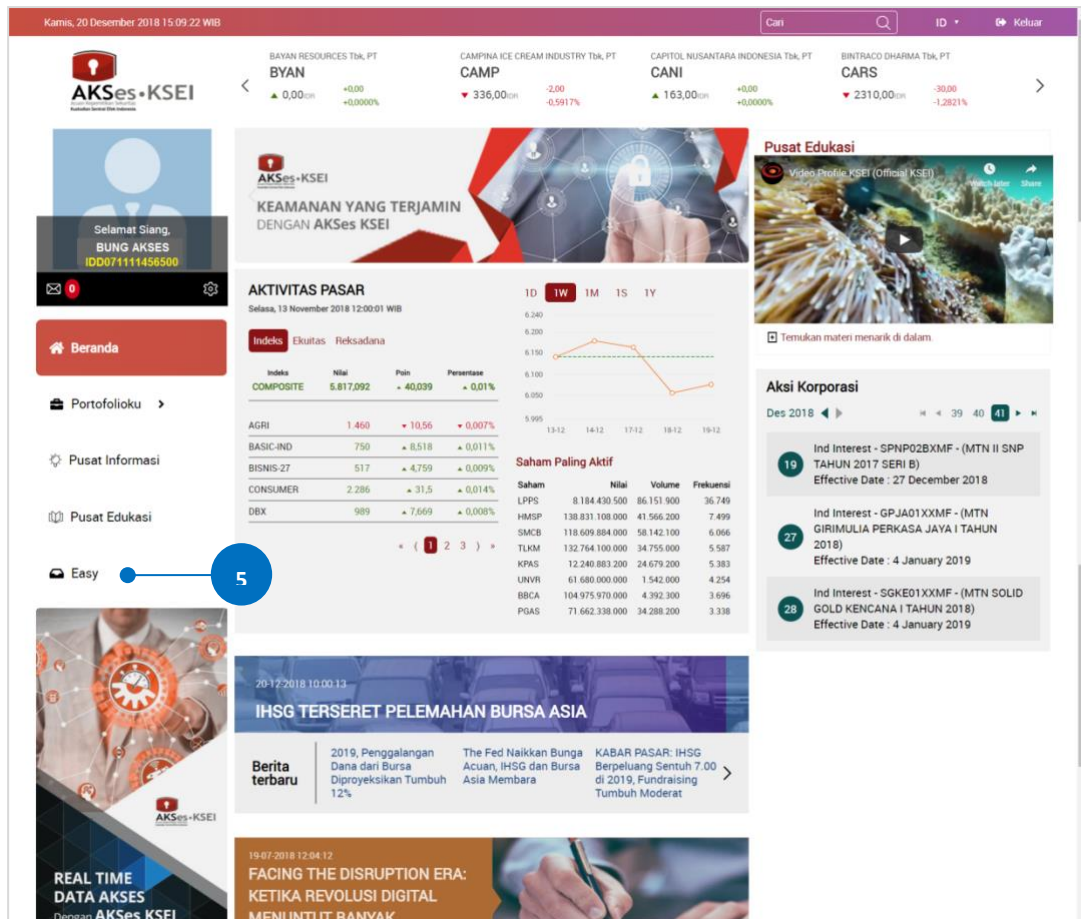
Kamis, 20 Desember 2018 15:09:22 WIB
Cari
ID
Keluar

AKSes • KSEI
Acuan Kepemilikan Sekuritas
Kustodian Sentral Efek Indonesia

BAYAN RESOURCES Tbk, PT
BYAN
▲ 0,00 IDR +0,00 +0,0000%

CAMPINA ICE CREAM INDUSTRY Tbk, PT
CAMP
▼ 336,00 IDR -2,00 -0,5917%

CAPITOL NUSANTARA INDONESIA Tbk, PT
CANI
▲ 163,00 IDR +0,00 +0,0000%

BINTRACO DHARMA Tbk, PT
CARS
▼ 2310,00 IDR -30,00 -1,2821%

Selamat Siang,
BUNG AKSES
IDD071111456500
0

Beranda
Portofolioku
Pusat Informasi
Pusat Edukasi
Easy
5

AKSes • KSEI
REAL TIME
DATA AKSES
Dengan AKSes KSEI

AKSes • KSEI
KEAMANAN YANG TERJAMIN
DENGAN AKSes KSEI

AKTIVITAS PASAR
Selasa, 13 November 2018 12:00:01 WIB
Indeks Ekuitas Reksadana

| Indeks | Nilai | Poin | Persentase |
|---|---|---|---|
| COMPOSITE | 5.817,092 | ▲ 40,039 | ▲ 0,01% |
| AGRI | 1.460 | ▼ 10,56 | ▼ 0,007% |
| BASIC-IND | 750 | ▲ 8,518 | ▲ 0,011% |
| BISNIS-27 | 517 | ▲ 4,759 | ▲ 0,009% |
| CONSUMER | 2.286 | ▲ 31,5 | ▲ 0,014% |
| DBX | 989 | ▲ 7,669 | ▲ 0,008% |

« ‹ 1 2 3 › »

1D 1W 1M 1S 1Y
6.240
6.200
6.150
6.100
6.050
5.995
13-12 14-12 17-12 18-12 19-12

Saham Paling Aktif
| Saham | Nilai | Volume | Frekuensi |
|---|---|---|---|
| LPPS | 8.184.430.500 | 86.151.900 | 36.749 |
| HMSP | 138.831.108.000 | 41.566.200 | 7.499 |
| SMCB | 118.609.884.000 | 58.142.100 | 6.066 |
| TLKM | 132.764.100.000 | 34.755.000 | 5.587 |
| KPAS | 12.240.883.200 | 24.679.200 | 5.383 |
| UNVR | 61.680.000.000 | 1.542.000 | 4.254 |
| BBCA | 104.975.970.000 | 4.392.300 | 3.696 |
| PGAS | 71.662.338.000 | 34.288.200 | 3.338 |

Pusat Edukasi
Video Profile KSEI (Official KSEI)
Watch later Share
Temukan materi menarik di dalam.

Aksi Korporasi
Des 2018
39 40 41
19 Ind Interest - SPNP02BXMF - (MTN II SNP TAHUN 2017 SERI B)
Effective Date : 27 December 2018
27 Ind Interest - GPJA01XXMF - (MTN GIRIMULIA PERKASA JAYA I TAHUN 2018)
Effective Date : 4 January 2019
28 Ind Interest - SGKE01XXMF - (MTN SOLID GOLD KENCANA I TAHUN 2018)
Effective Date : 4 January 2019

20-12-2018 10:00:13
IHSG TERSERET PELEMAHAN BURSA ASIA
Berita terbaru
2019, Penggalangan Dana dari Bursa Diproyeksikan Tumbuh 12%
The Fed Naikkan Bunga Acuan, IHSG dan Bursa Asia Membara
KABAR PASAR: IHSG Berpeluang Sentuh 7.00 di 2019, Fundraising Tumbuh Moderat

19-07-2018 12:04:12
FACING THE DISRUPTION ERA: KETIKA REVOLUSI DIGITAL MENUNTUT BANYAK